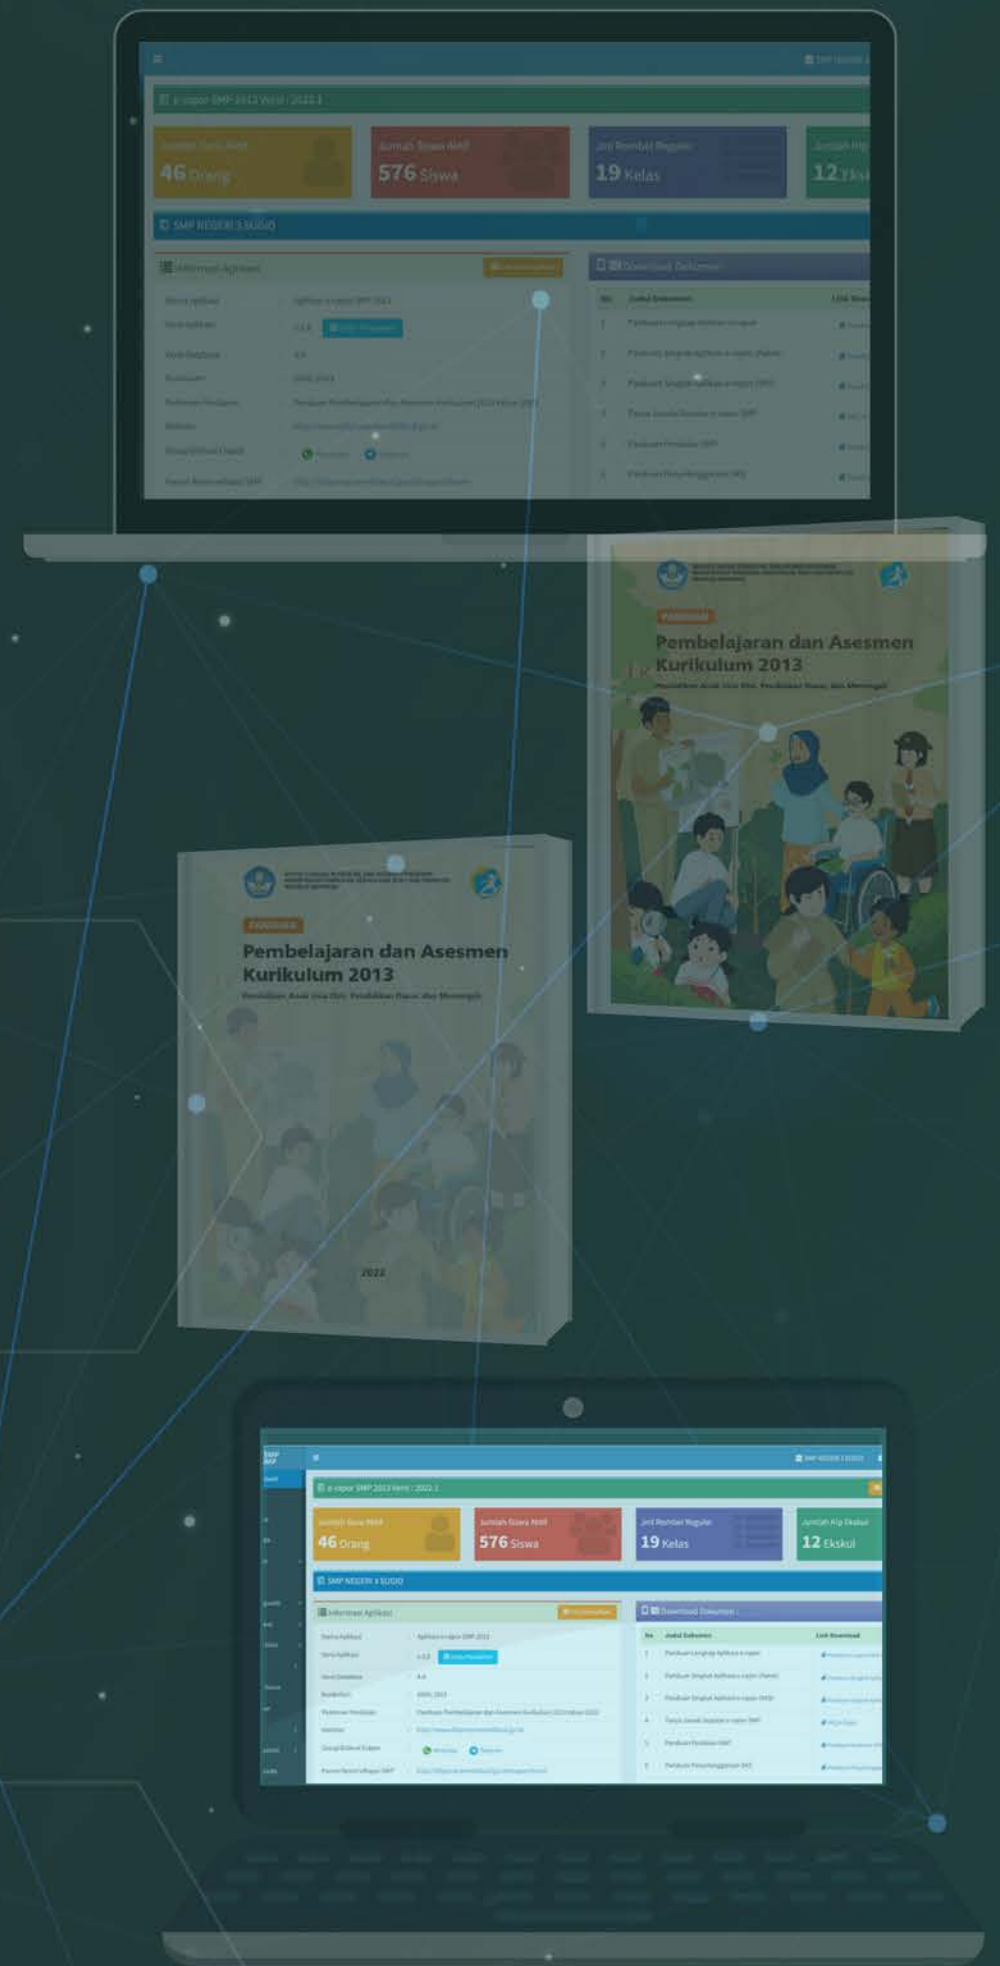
e-rapor SMP 2013 Versi : 2022.1

46 Orang

Jumlah Siswa Aktif
576 Siswa

Jml Rombel Reguler
19 Kelas

Jumlah Ekskul
12 Ekskul

SMP NEGERI 3 SUGIO

Informasi Aplikasi

Download Dokumen

Panduan
Pembelajaran dan Asesmen Kurikulum 2013
Pendidikan Anak Usia Dini, Pendidikan Dasar, dan Menengah

Panduan
Pembelajaran dan Asesmen Kurikulum 2013
Pendidikan Anak Usia Dini, Pendidikan Dasar, dan Menengah
2022

e-rapor SMP 2013 Versi : 2022.1

Jumlah Guru Aktif
46 Orang

Jumlah Siswa Aktif
576 Siswa

Jml Rombel Reguler
19 Kelas

Jumlah Ahli Ekskul
12 Ekskul

SMP NEGERI 3 SUGIO

Informasi Aplikasi

Download Dokumen